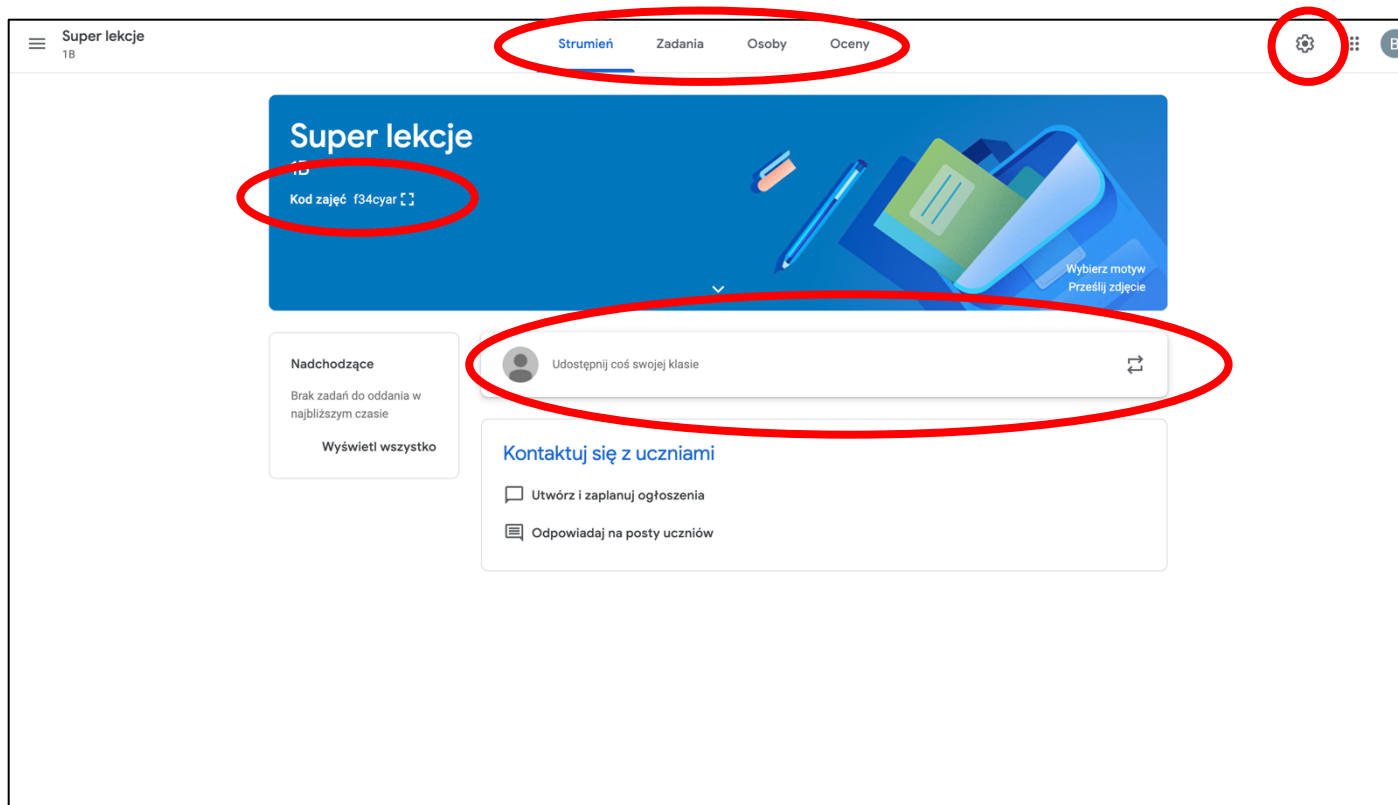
Super lekcje
1B

Strumień Zadania Osoby Oceny

B

Super lekcje
1B
Kod zajęć f34cyar

Wybierz motyw
Prześlij zdjęcie

Nadchodzące
Brak zadań do oddania w najbliższym czasie
Wyświetl wszystko

Udostępnij coś swojej klasie

Kontaktuj się z uczniami
Utwórz i zaplanuj ogłoszenia
Odpowiadaj na posty uczniów